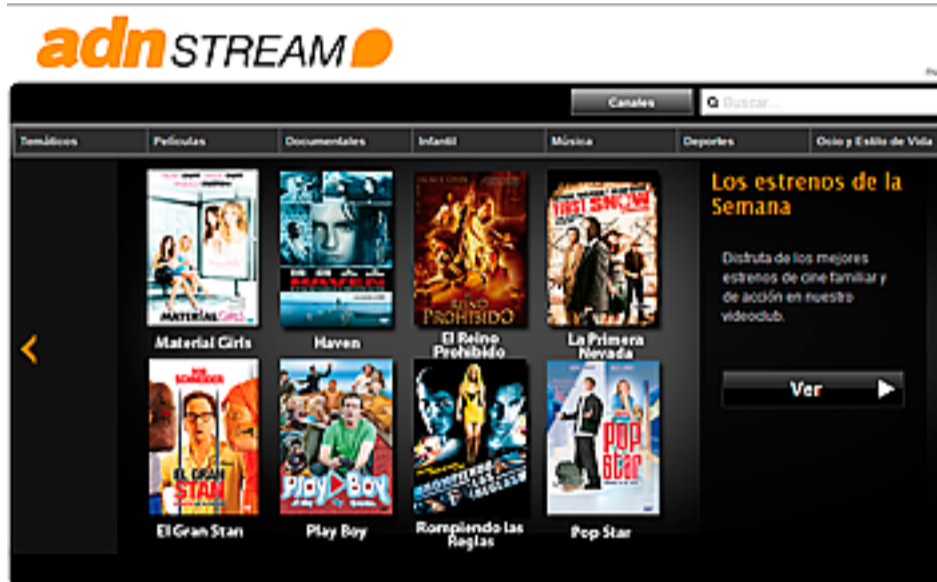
adn STREAM

Canales

Buscar...

Temáticos | Películas | Documentales | Infantil | Música | Deportes | Ocio y Estilo de Vida

MATERIAL GIRLS

Material Girls

HAVEN

Haven

EL REINO PROHIBIDO

El Reino Prohibido

FIRST SNOW

La Primera Nevada

EL GRAN STAN

El Gran Stan

Play Boy

Play Boy

Rompiendo las Reglas

Pop Star

Pop Star

Los estrenos de la Semana

Distruta de los mejores estrenos de cine familiar y de acción en nuestro videoclub.

Ver